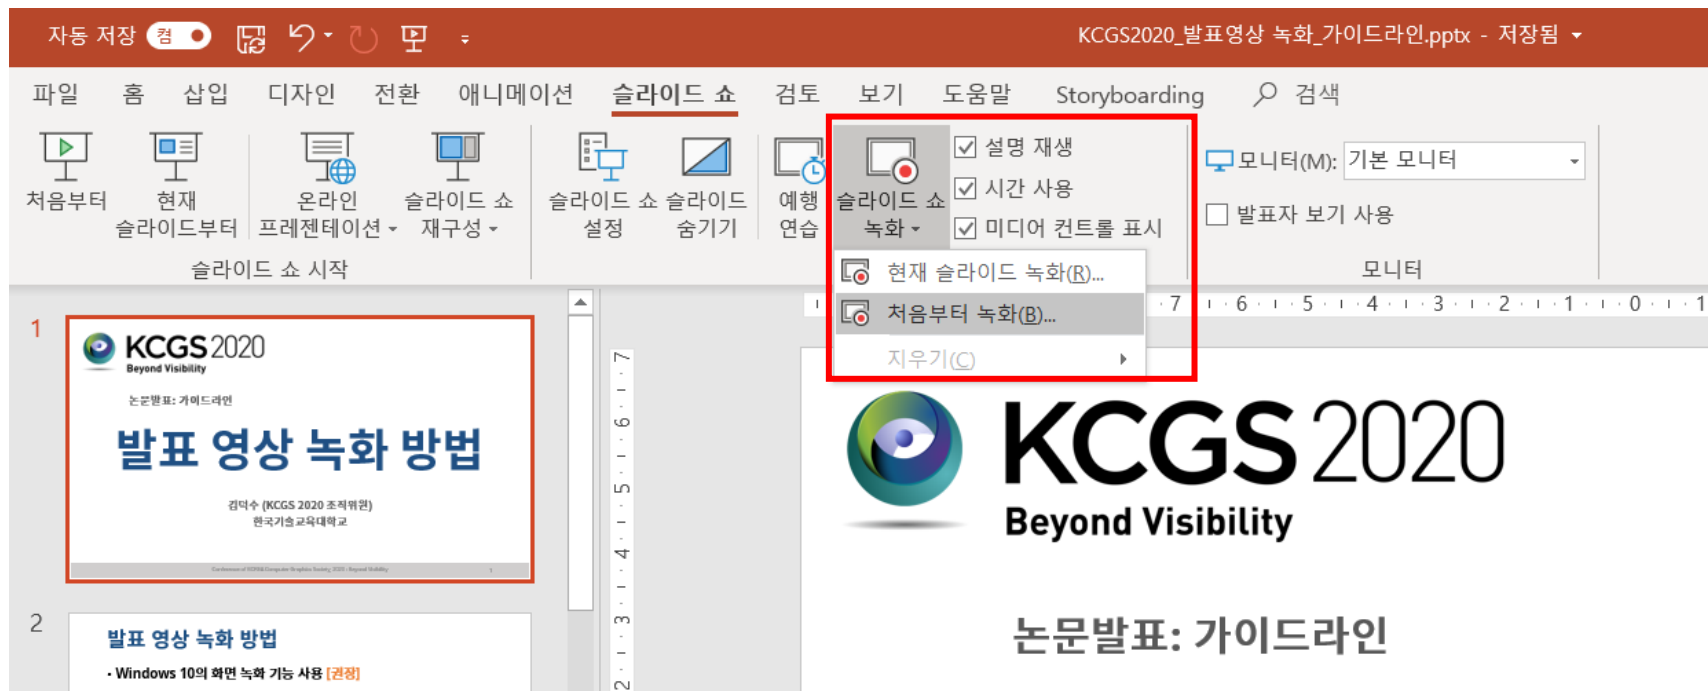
자동 저장 켬 KCGS2020_발표영상 녹화_가이드라인.pptx - 저장됨

파일 홈 삽입 디자인 전환 애니메이션 슬라이드 쇼 검토 보기 도움말 Storyboarding 검색

처음부터
현재 슬라이드부터
온라인 프레젠테이션
슬라이드 쇼 재구성
슬라이드 쇼 시작
슬라이드 쇼 설정
슬라이드 숨기기
예행 연습
슬라이드 쇼 녹화
설명 재생
시간 사용
미디어 컨트롤 표시
모니터(M): 기본 모니터
발표자 보기 사용
모니터

현재 슬라이드 녹화(R)...
처음부터 녹화(B)...
지우기(C)

1
KCGS 2020
Beyond Visibility
논문발표: 가이드라인
발표 영상 녹화 방법
김덕수 (KCGS 2020 조직위원)
한국기술교육대학교

2
발표 영상 녹화 방법
• Windows 10의 화면 녹화 기능 사용 [권장]

7 6 5 4 3 2 1 0 1

KCGS 2020
Beyond Visibility
논문발표: 가이드라인